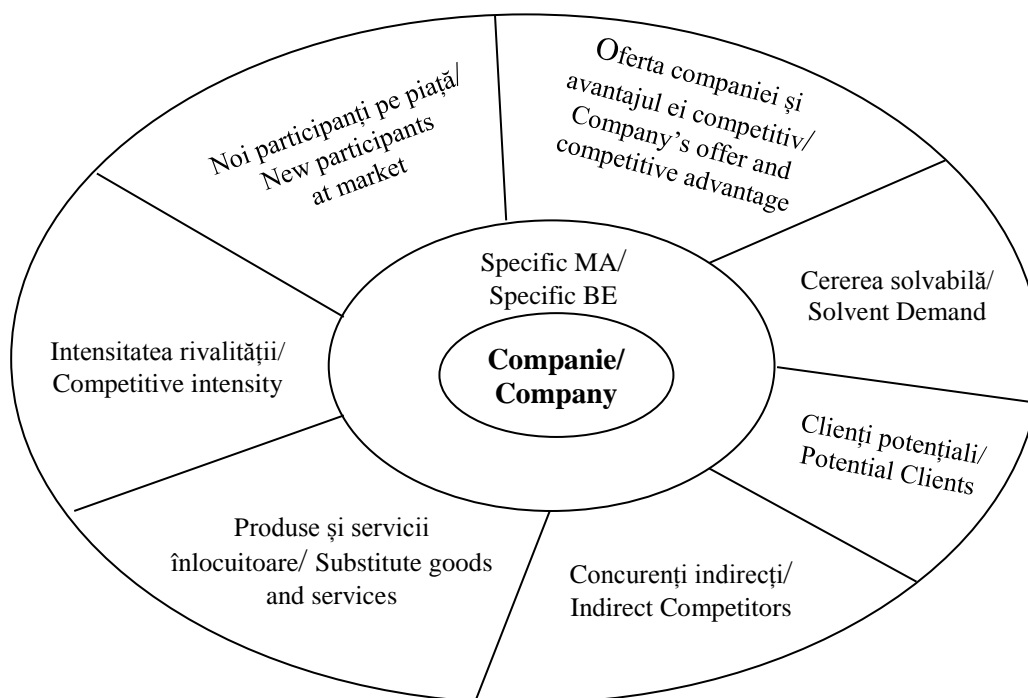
Noi participanți pe piață/ New participants at market

Oferta companiei și avantajul ei competitiv/ Company's offer and competitive advantage

Specific MA/ Specific BE

Cererea solvabilă/ Solvent Demand

Intensitatea rivalității/ Competitive intensity

Companie/ Company

Clienți potențiali/ Potential Clients

Produse și servicii înlocuitoare/ Substitute goods and services

Concurenți indirecți/ Indirect Competitors